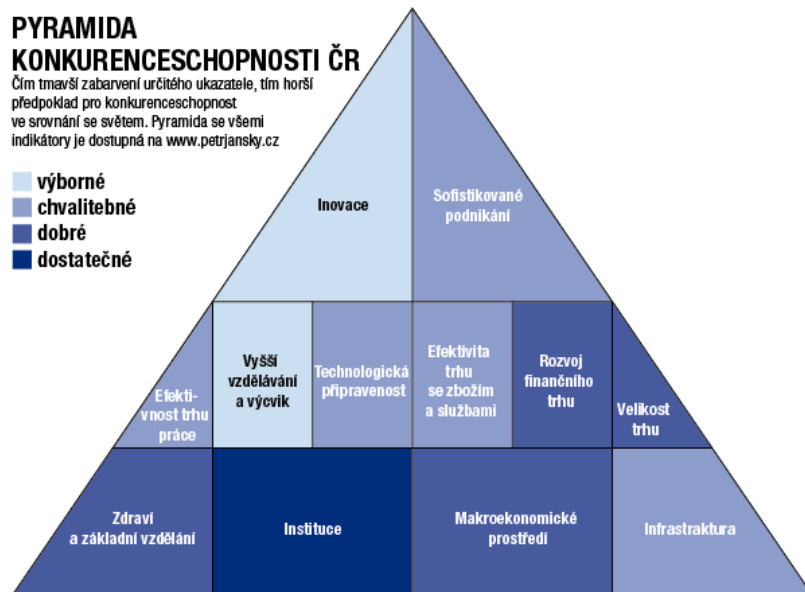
PYRAMIDA
KONKURENCESCHOPNOSTI ČR
Čím tmavší zabarvení určitého ukazatele, tím horší předpoklad pro konkurenceschopnost ve srovnání se světem. Pyramida se všemi indikátory je dostupná na www.petrjansky.cz

výborné
chvalitebné
dobré
dostatečné

Inovace

Sofistikované podnikání

Efekti-vnost trhu práce

Vyšší vzdělávání a výcvik

Technologická připravenost

Efektivita trhu se zbožím a službami

Rozvoj finančního trhu

Velikost trhu

Zdraví a základní vzdělání

Instituce

Makroekonomické prostředí

Infrastraktura